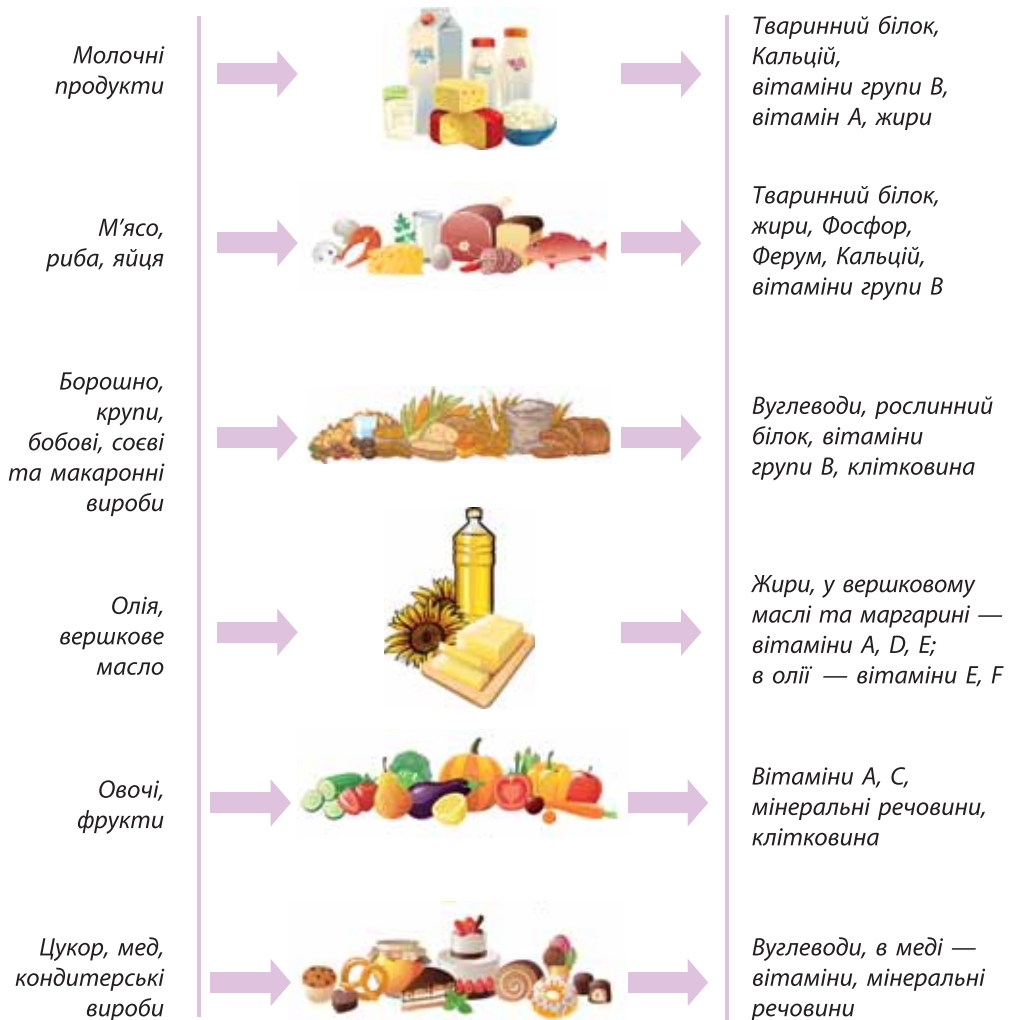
Молочні продукти

Тваринний білок, Кальцій, вітаміни групи В, вітамін А, жири

М'ясо, риба, яйця

Тваринний білок, жири, Фосфор, Ферум, Кальцій, вітаміни групи В

Борошно, крупи, бобові, соєві та макаронні вироби

Вуглеводи, рослинний білок, вітаміни групи В, клітковина

Олія, вершкове масло

Жири, у вершковому маслі та маргарині — вітаміни А, D, Е; в олії — вітаміни Е, F

Овочі, фрукти

Вітаміни А, С, мінеральні речовини, клітковина

Цукор, мед, кондитерські вироби

Вуглеводи, в меді — вітаміни, мінеральні речовини